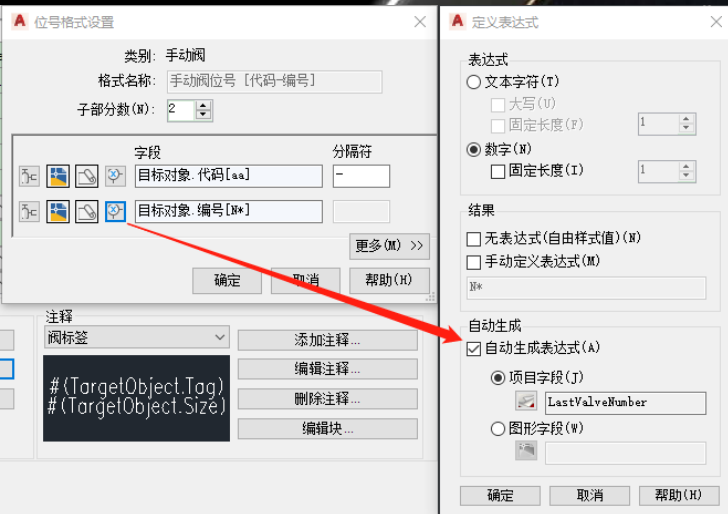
位号格式设置

类别: 手动阀
格式名称: 手动阀位号 [代码-编号]
子部分数(N): 2

字段
分隔符
目标对象. 代码[aa]
-
目标对象. 编号[N*]

更多(M) >>

确定
取消
帮助(H)

注释
阀标签
#(TargetObject.Tag)
#(TargetObject.Size)
添加注释...
编辑注释...
删除注释...
编辑块...

定义表达式

表达式
文本字符(T)
大写(U)
固定长度(F)
1
数字(N)
固定长度(I)
1

结果
无表达式(自由样式值)(N)
手动定义表达式(M)
N*

自动生成
自动生成表达式(A)
项目字段(J)
LastValveNumber
图形字段(W)

确定
取消
帮助(H)